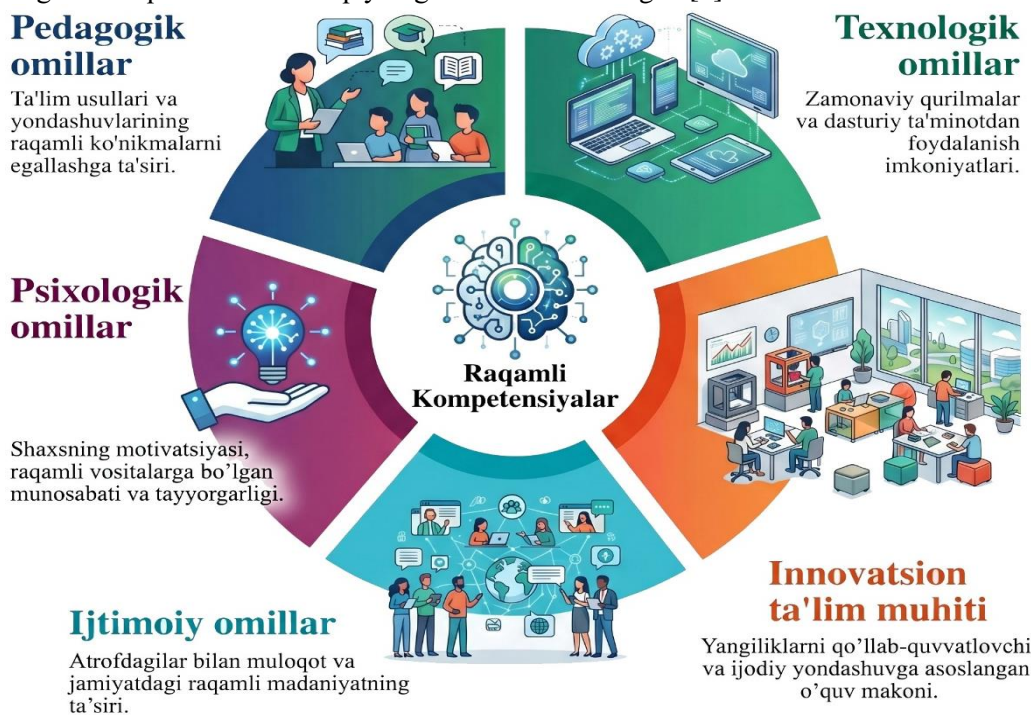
Pedagogik omillar

Ta'lim usullari va yondashuvlarining raqamli ko'nikmalarni egallashga ta'siri.

Texnologik omillar

Zamonaviy qurilmalar va dasturiy ta'minotdan foydalanish imkoniyatlari.

Psixologik omillar

Shaxsning motivatsiyasi, raqamli vositalarga bo'lgan munosabati va tayyorgarligi.

Raqamli Kompetensiyalar

Innovatsion ta'lim muhiti

Yangiliklarni qo'llab-quvvatlovchi va ijodiy yondashuvga asoslangan o'quv makoni.

Ijtimoiy omillar

Atrofdagilar bilan muloqot va jamiyatdagi raqamli madaniyatning ta'siri.